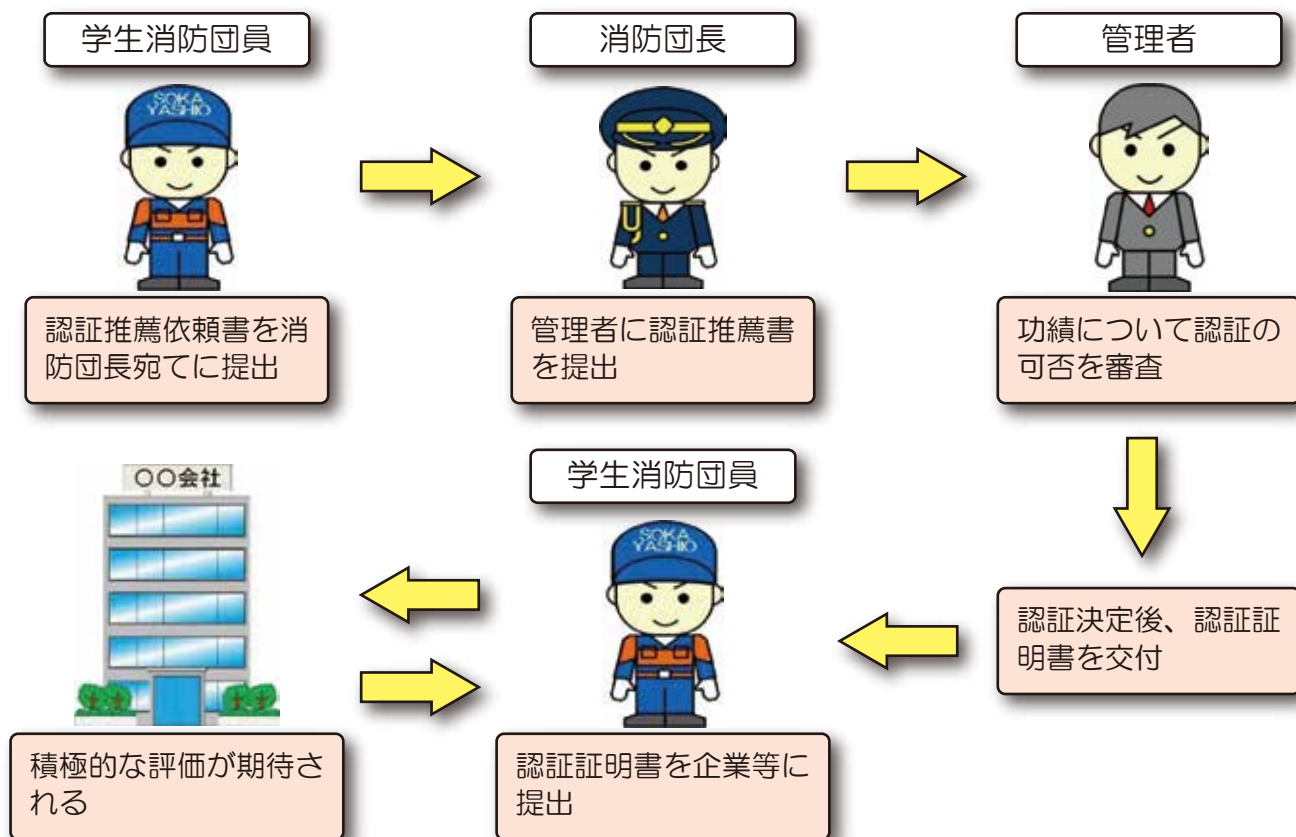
学生消防団員

SOKA YASHIO

認証推薦依頼書を消防団長宛てに提出

消防団長

管理者に認証推薦書を提出

管理者

功績について認証の可否を審査

認証決定後、認証証明書を交付

学生消防団員

SOKA YASHIO

認証証明書を企業等に提出

○○会社

積極的な評価が期待される